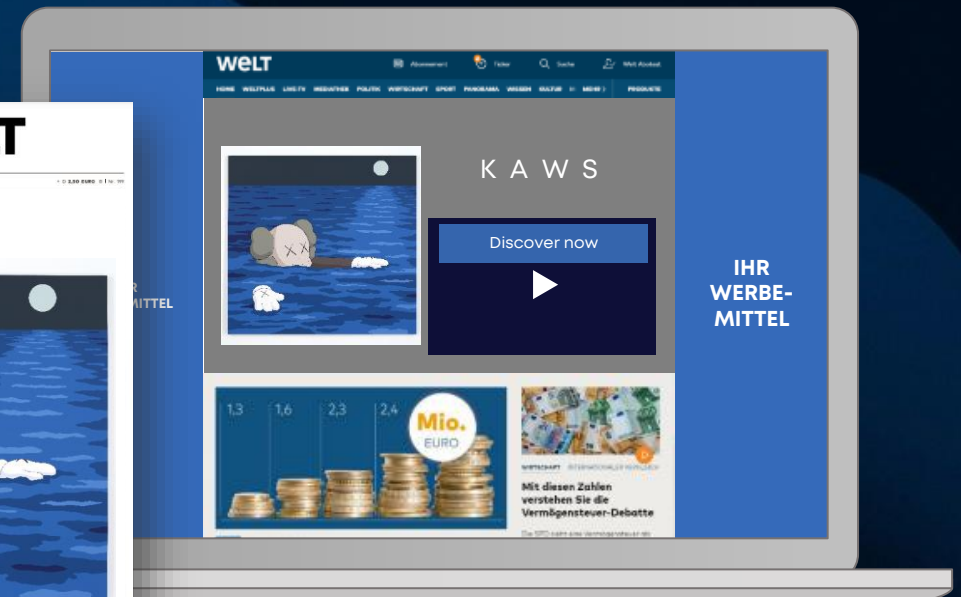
T

2,50 EURO

R
MITTEL

WELT
Abonnement
Ticker
Suche
Welt Konto

HOME WELTPLUS LIVE-TV MEDIATHEK POLITIK WIRTSCHAFT SPORT PANORAMA WISSEN KULTUR MEHR PRODUKTE

K A W S

Discover now

IHR WERBE-MITTEL

1,3
1,6
2,3
2,4
Mio.
EURO

WIRTSCHAFT

Mit diesen Zahlen verstehen Sie die Vermögensteuer-Debatte

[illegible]